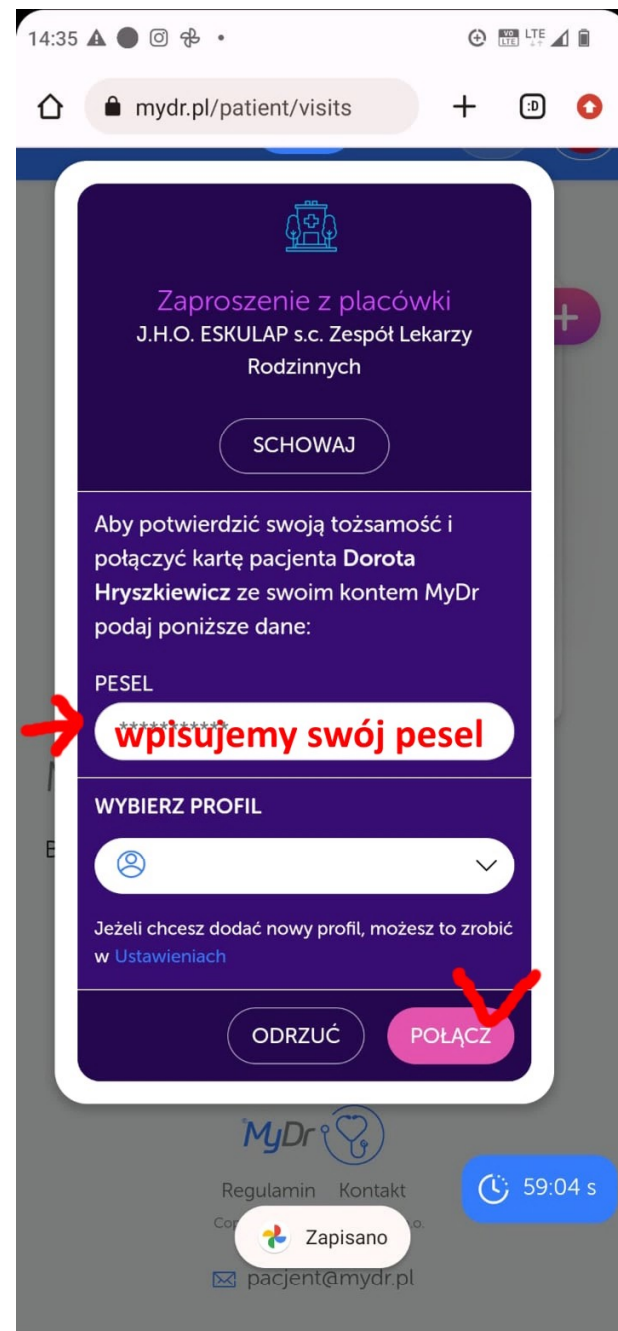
14:35

mydr.pl/patient/visits

Zaproszenie z placówki
J.H.O. ESKULAP s.c. Zespół Lekarzy Rodzinnych

SCHOWAJ

Aby potwierdzić swoją tożsamość i połączyć kartę pacjenta **Dorota Hryszkiewicz** ze swoim kontem MyDr podaj poniższe dane:

PESEL

*********** wpisujemy swój pesel

WYBIERZ PROFIL

Jeżeli chcesz dodać nowy profil, możesz to zrobić w Ustawieniach

ODRZUĆ POŁĄCZ

MyDr

Regulamin Kontakt

Co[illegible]o.

Zapisano

59:04 s

pacjent@mydr.pl